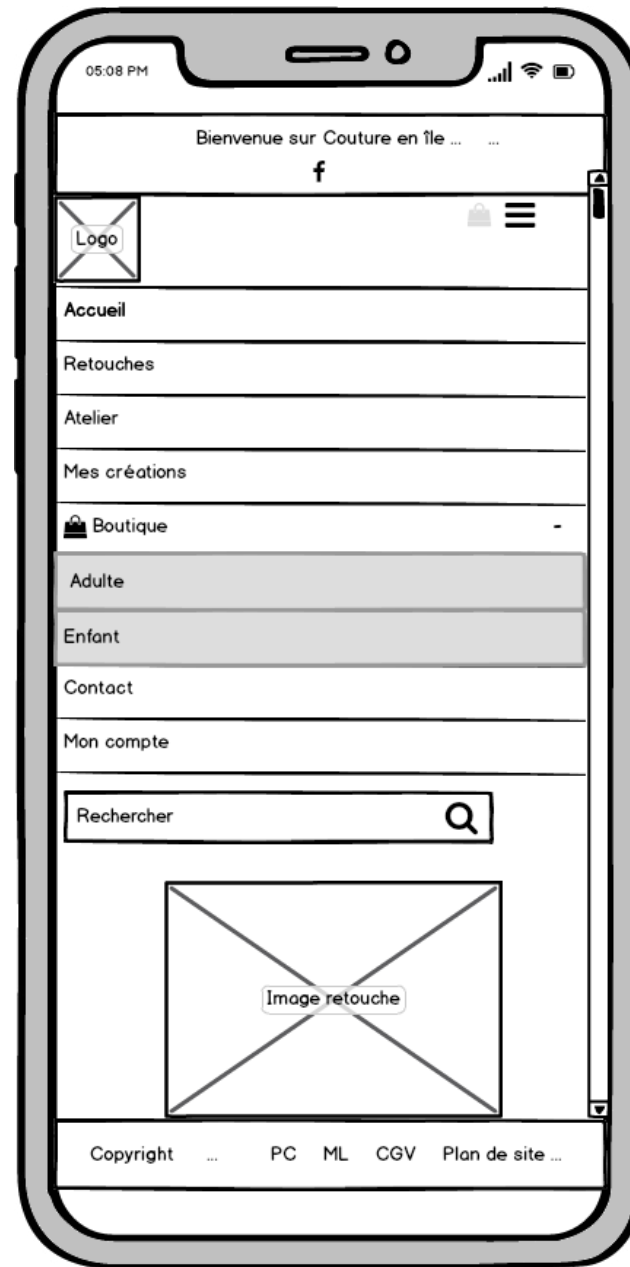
05:08 PM

Bienvenue sur Couture en île ... ...

f

Logo

Accueil

Retouches

Atelier

Mes créations

Boutique -

Adulte

Enfant

Contact

Mon compte

Rechercher

Image retouche

Copyright ... PC ML CGV Plan de site ...